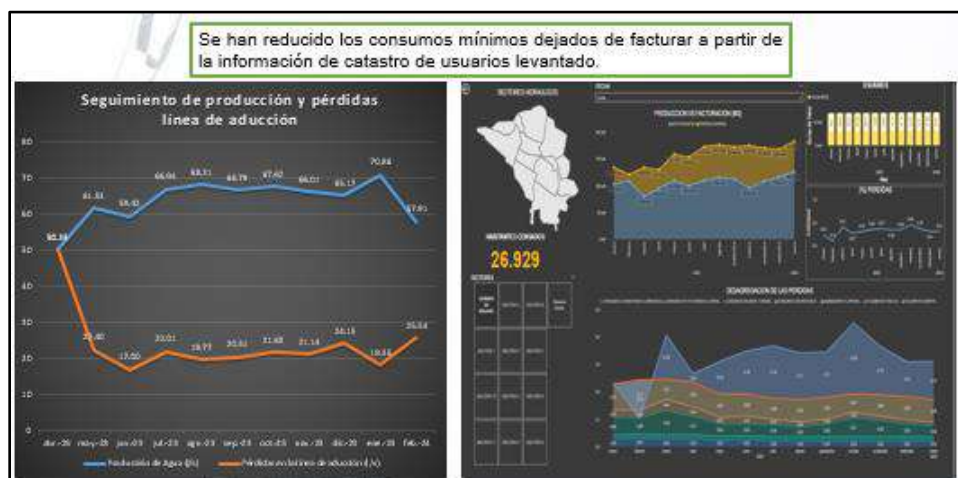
Se han reducido los consumos mínimos dejados de facturar a partir de la información de catastro de usuarios levantado.

Seguimiento de producción y pérdidas línea de aducción

80
70
60
50
40
30
20
10
0

50.93
61.53
59.43
66.84
68.11
66.79
67.62
66.01
65.15
70.84
57.81

50.93
22.40
17.00
22.01
19.77
20.61
21.48
21.14
24.15
18.53
25.54

dic-20
ene-21
jun-21
jul-21
ago-21
sep-21
oct-21
nov-21
dic-21
ene-21
feb-22

Producción de Agua (l/s)
Pérdidas en la línea de aducción (l/s)

SECTORES HIDRÁULICOS

PRODUCCIÓN VS FACTURACIÓN

USUARIOS

% PÉRDIDAS

MEDIDORES CENSADOS
26.929

SECTORES

DESAGREGACIÓN DE LAS PÉRDIDAS